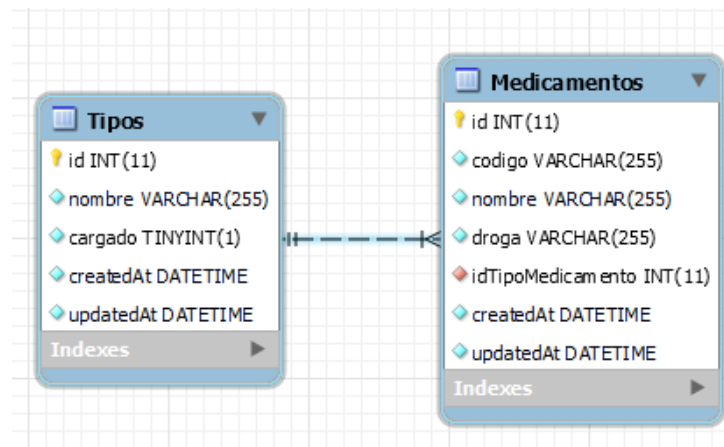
Tipos
id INT(11)
nombre VARCHAR(255)
cargado TINYINT(1)
createdAt DATETIME
updatedAt DATETIME
Indexes

Medicamentos
id INT(11)
codigo VARCHAR(255)
nombre VARCHAR(255)
droga VARCHAR(255)
idTipoMedicamento INT(11)
createdAt DATETIME
updatedAt DATETIME
Indexes